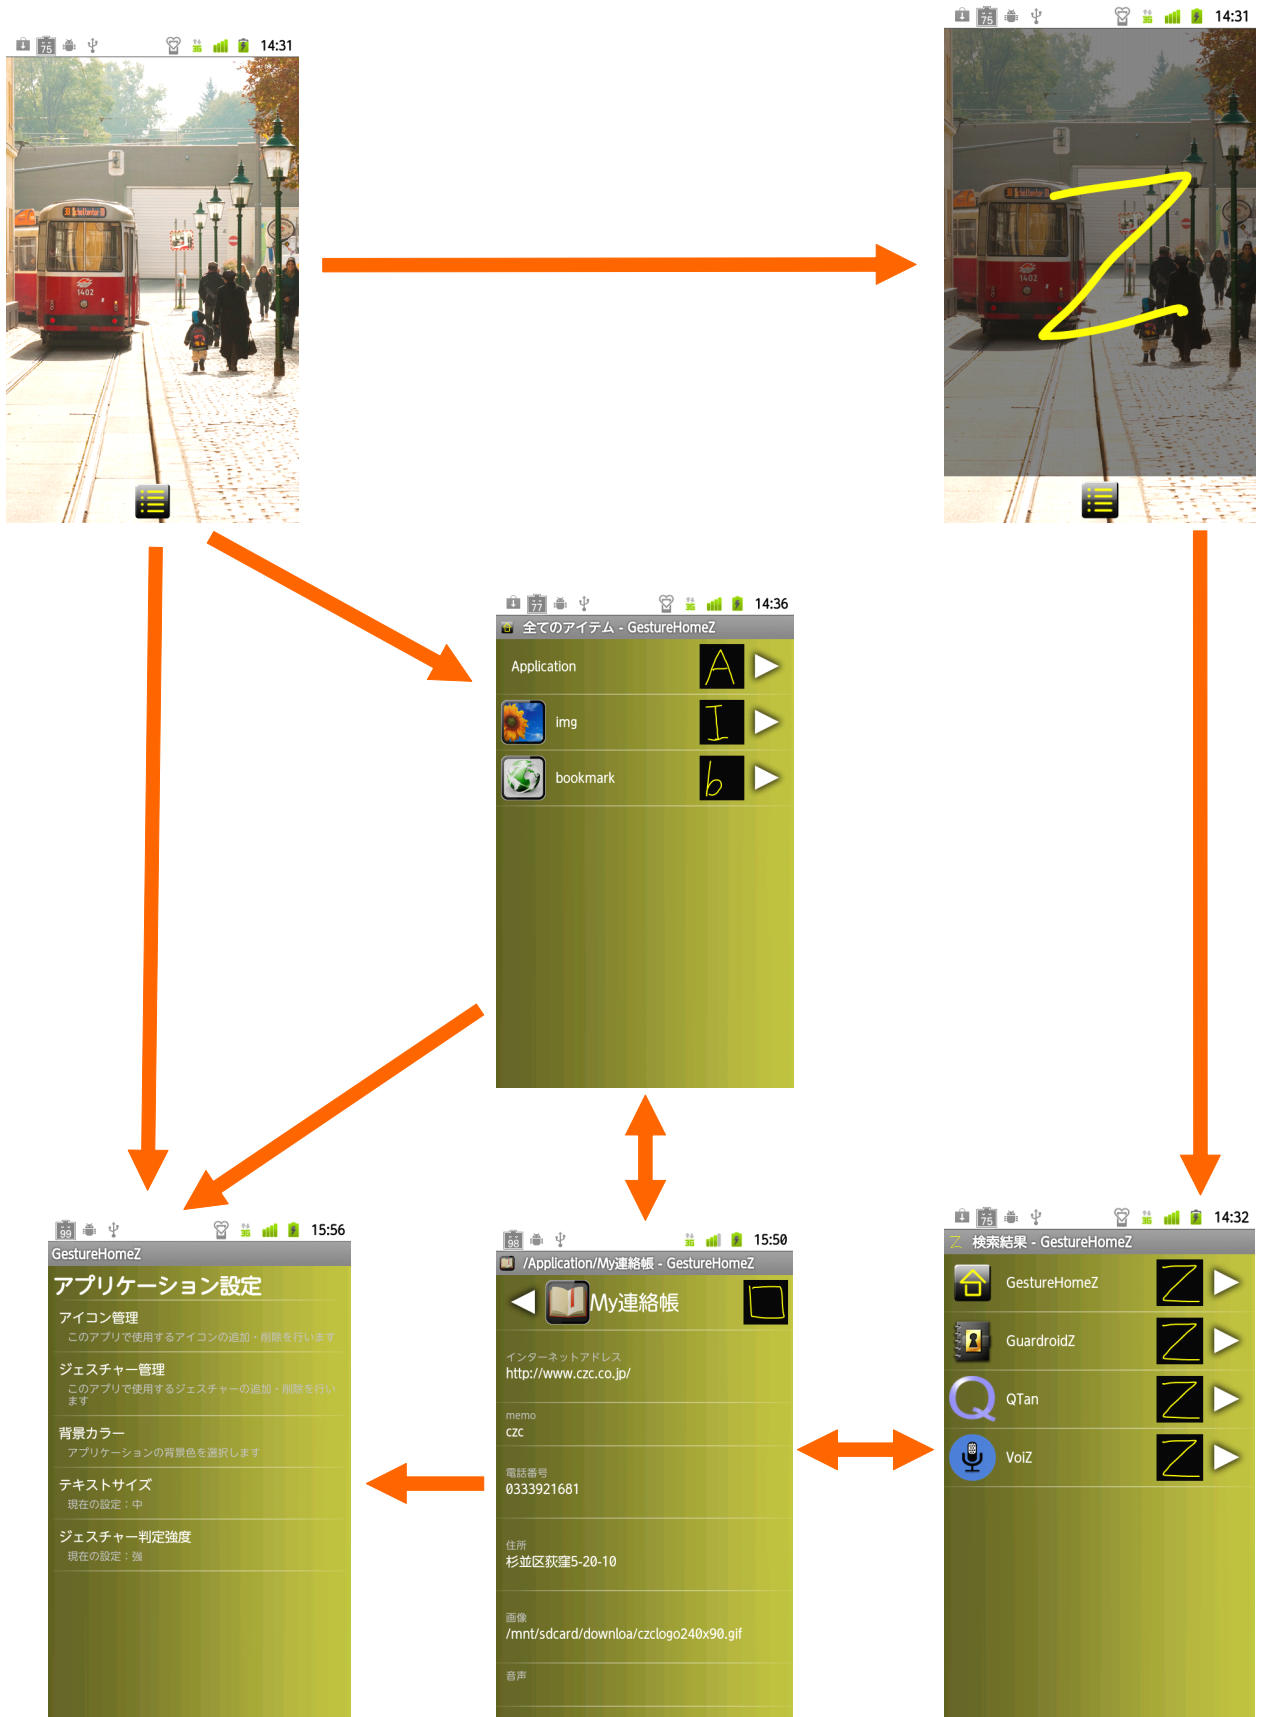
75 14:31

75 14:31

77 14:36
全てのアイテム - GestureHomeZ
Application A
img I
bookmark b

99 15:56
GestureHomeZ
アプリケーション設定
アイコン管理
このアプリで使用するアイコンの追加・削除を行います
ジェスチャー管理
このアプリで使用するジェスチャーの追加・削除を行います
背景カラー
アプリケーションの背景色を選択します
テキストサイズ
現在の設定：中
ジェスチャー判定強度
現在の設定：強

98 15:50
/Application/My連絡帳 - GestureHomeZ
My連絡帳
インターネットアドレス
http://www.czc.co.jp/
memo
czc
電話番号
0333921681
住所
杉並区荻窪5-20-10
画像
/mnt/sdcard/downloa/czclogo240x90.gif
音声

75 14:32
検索結果 - GestureHomeZ
GestureHomeZ Z
GuardroidZ Z
QTan Z
VoiZ Z